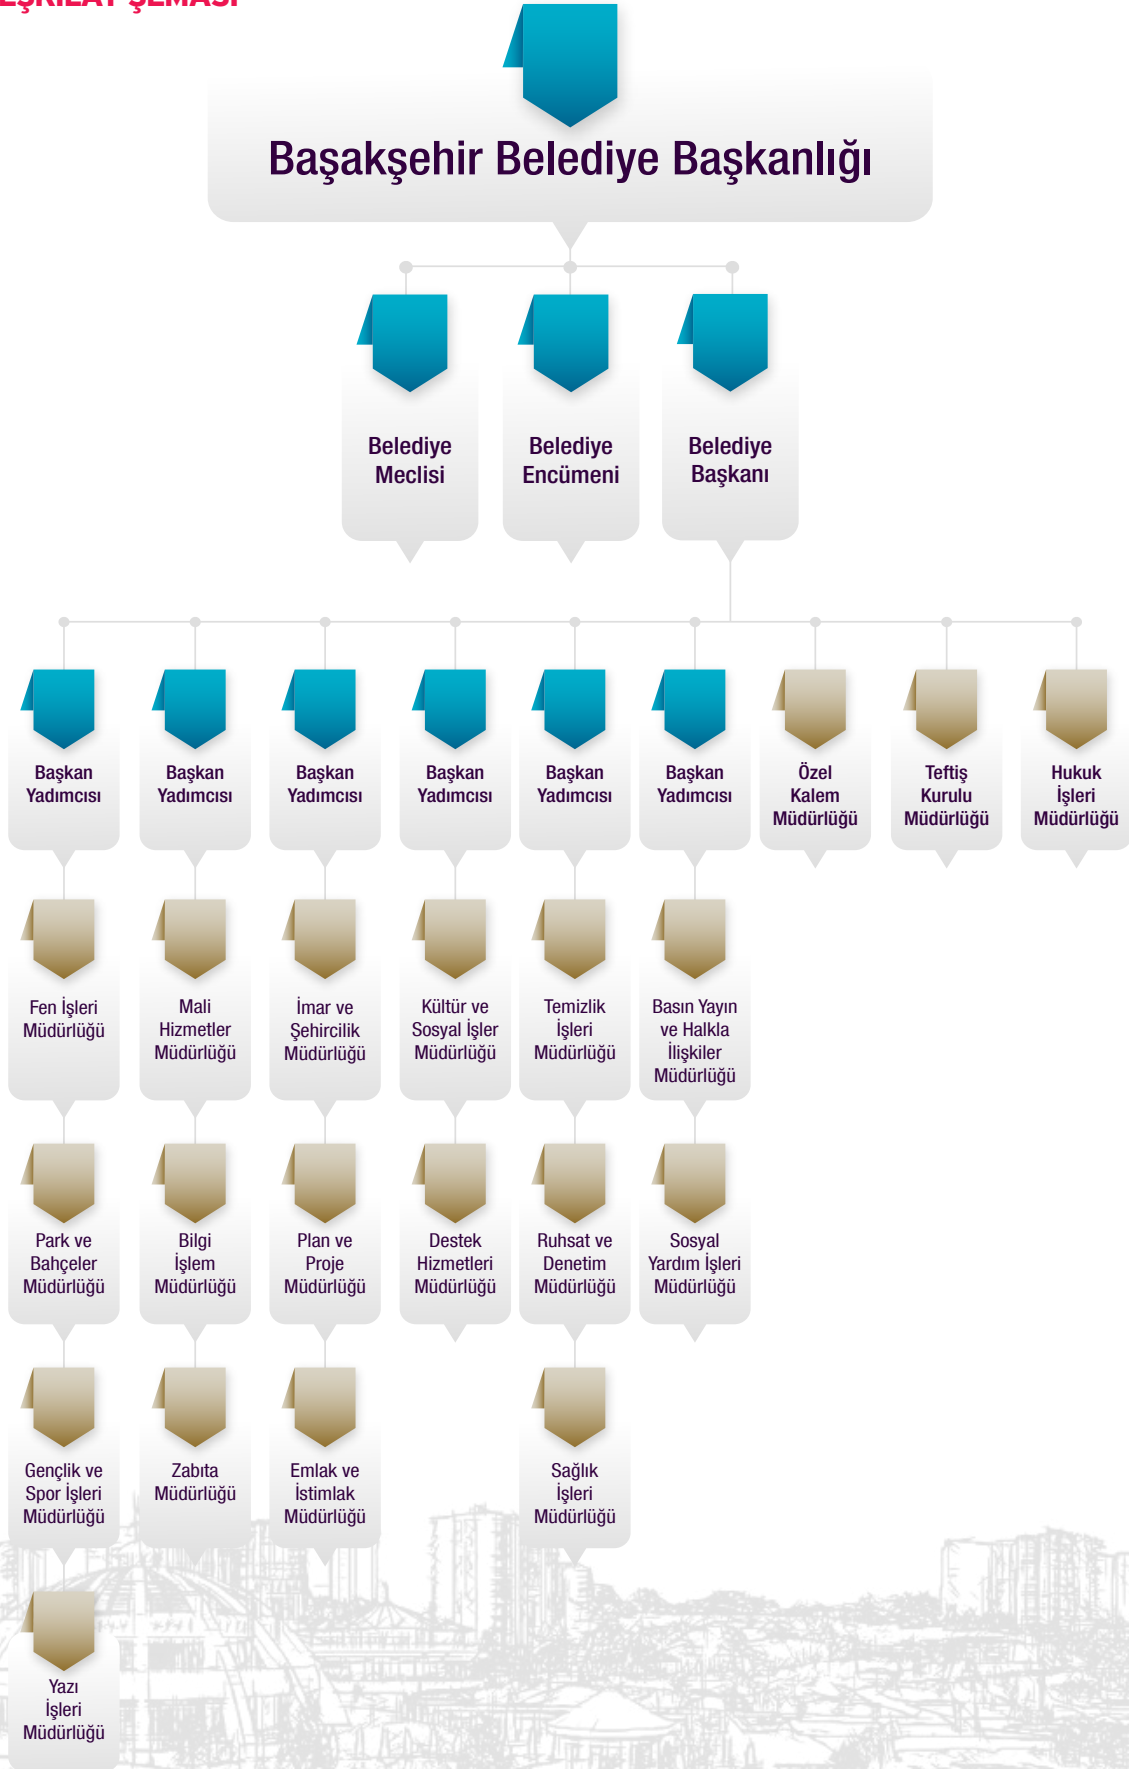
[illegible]

Başakşehir Belediye Başkanlığı

Belediye Meclisi

Belediye Encümeni

Belediye Başkanı

Başkan Yadımcısı

Başkan Yadımcısı

Başkan Yadımcısı

Başkan Yadımcısı

Başkan Yadımcısı

Başkan Yadımcısı

Özel Kalem Müdürlüğü

Teftiş Kurulu Müdürlüğü

Hukuk İşleri Müdürlüğü

Fen İşleri Müdürlüğü

Mali Hizmetler Müdürlüğü

İmar ve Şehircilik Müdürlüğü

Kültür ve Sosyal İşler Müdürlüğü

Temizlik İşleri Müdürlüğü

Basın Yayın ve Halkla İlişkiler Müdürlüğü

Park ve Bahçeler Müdürlüğü

Bilgi İşlem Müdürlüğü

Plan ve Proje Müdürlüğü

Destek Hizmetleri Müdürlüğü

Ruhsat ve Denetim Müdürlüğü

Sosyal Yardım İşleri Müdürlüğü

Gençlik ve Spor İşleri Müdürlüğü

Zabıta Müdürlüğü

Emlak ve İstimlak Müdürlüğü

Sağlık İşleri Müdürlüğü

Yazı İşleri Müdürlüğü